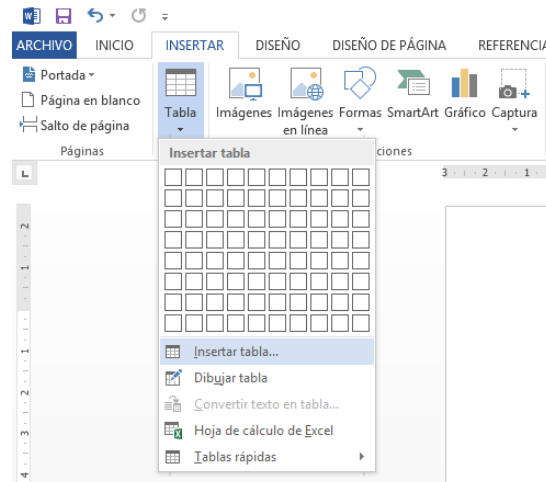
ARCHIVO INICIO INSERTAR DISEÑO DISEÑO DE PÁGINA REFERENCIA

Portada
Página en blanco
Salto de página
Páginas

Tabla

Imágenes Imágenes en línea Formas SmartArt Gráfico Captura
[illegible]ciones

Insertar tabla

Insertar tabla...
Dibujar tabla
Convertir texto en tabla...
Hoja de cálculo de Excel
Tablas rápidas

3 · 2 · 1
2
1
1
2
3
4